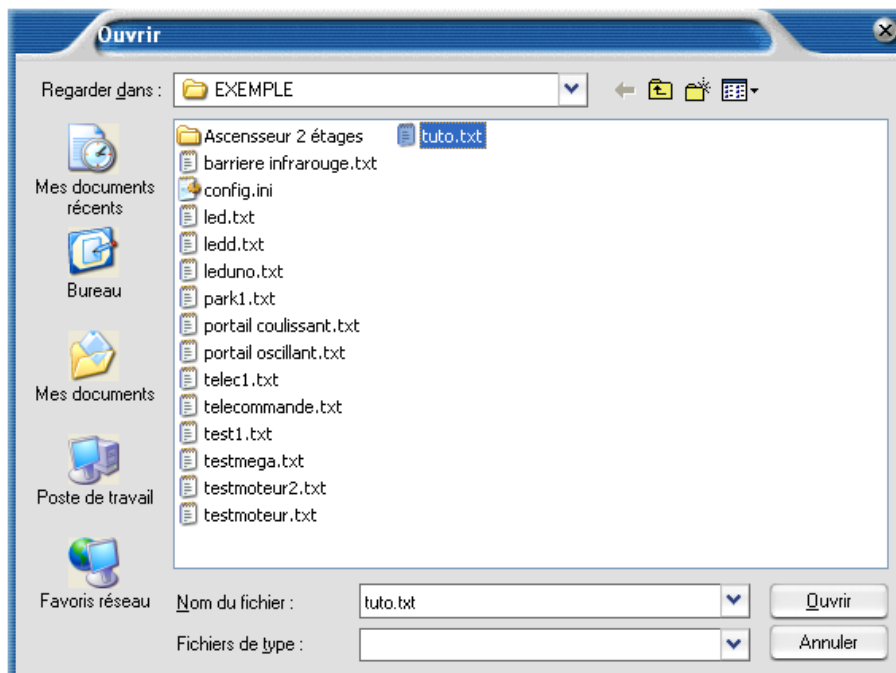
Ouvrir

Regarder dans : EXEMPLE

Mes documents récents

Bureau

Mes documents

Poste de travail

Favoris réseau

Ascenseur 2 étages
barriere infrarouge.txt
config.ini
led.txt
ledd.txt
leduno.txt
park1.txt
portail coulissant.txt
portail oscillant.txt
telec1.txt
telecommande.txt
test1.txt
testmega.txt
testmoteur2.txt
testmoteur.txt
tuto.txt

Nom du fichier : tuto.txt
Fichiers de type :

Ouvrir
Annuler